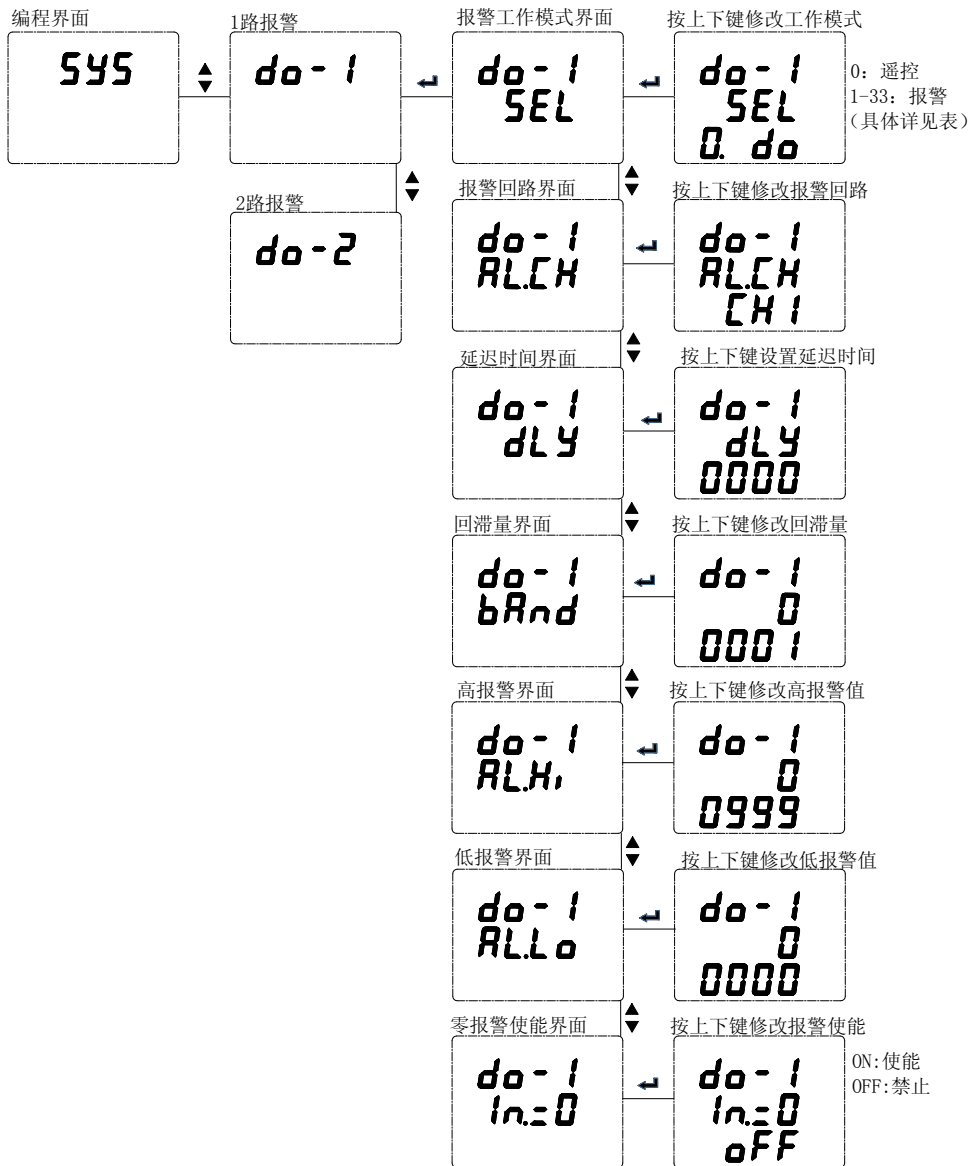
编程界面

SYS

1路报警

do-1

2路报警

do-2

报警工作模式界面

do-1
SEL

按上下键修改工作模式

do-1
SEL
0. do

0：遥控
1-33：报警
（具体详见表）

报警回路界面

do-1
AL.CH

按上下键修改报警回路

do-1
AL.CH
CH1

延迟时间界面

do-1
dLY

按上下键设置延迟时间

do-1
dLY
0000

回滞量界面

do-1
bAnd

按上下键修改回滞量

do-1
0
0001

高报警界面

do-1
AL.Hi

按上下键修改高报警值

do-1
0
0999

低报警界面

do-1
AL.Lo

按上下键修改低报警值

do-1
0
0000

零报警使能界面

do-1
In.=0

按上下键修改报警使能

do-1
In.=0
oFF

ON:使能
OFF:禁止